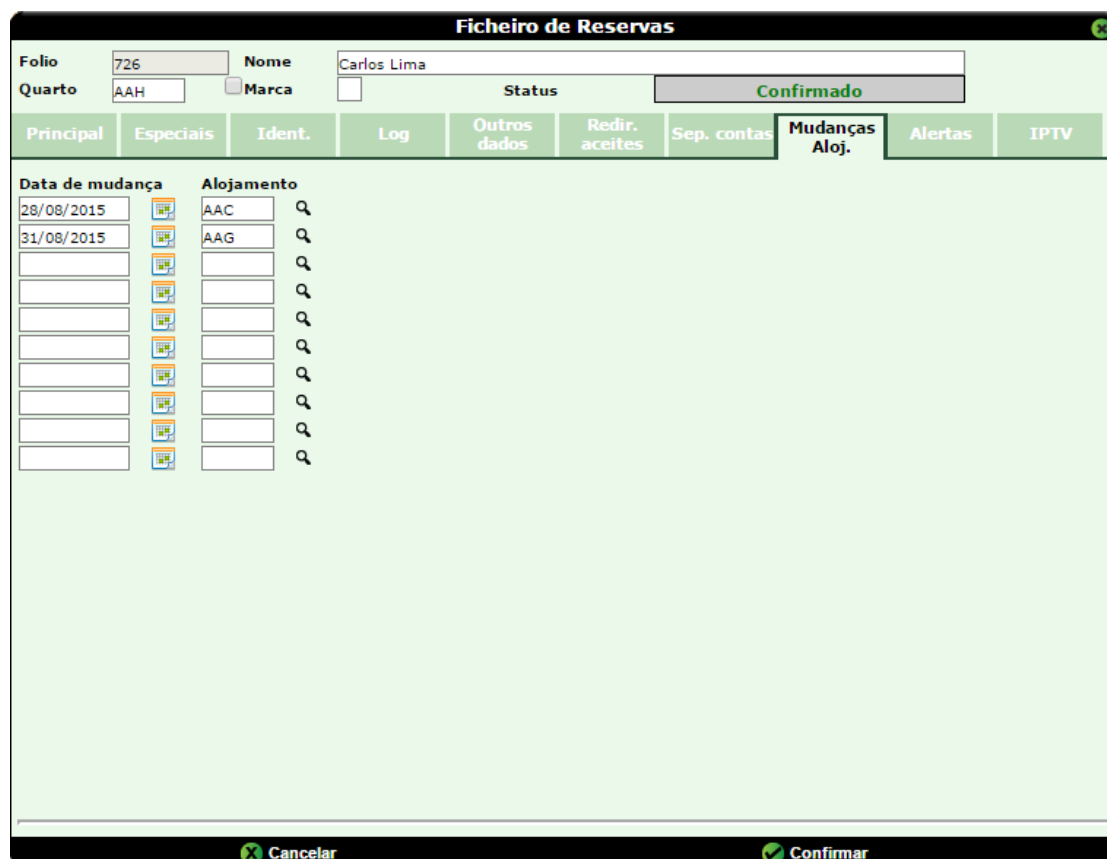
Ficheiro de Reservas

Folio 726
Nome Carlos Lima
Quarto AAH
Marca
Status Confirmado

Principal | Especiais | Ident. | Log | Outros dados | Redir. aceites | Sep. contas | Mudanças Aloj. | Alertas | IPTV

| Data de mudança | Alojamento |
|---|---|
| 28/08/2015 | AAC |
| 31/08/2015 | AAG |
| | |
| | |
| | |
| | |
| | |
| | |
| | |
| | |

Cancelar
Confirmar